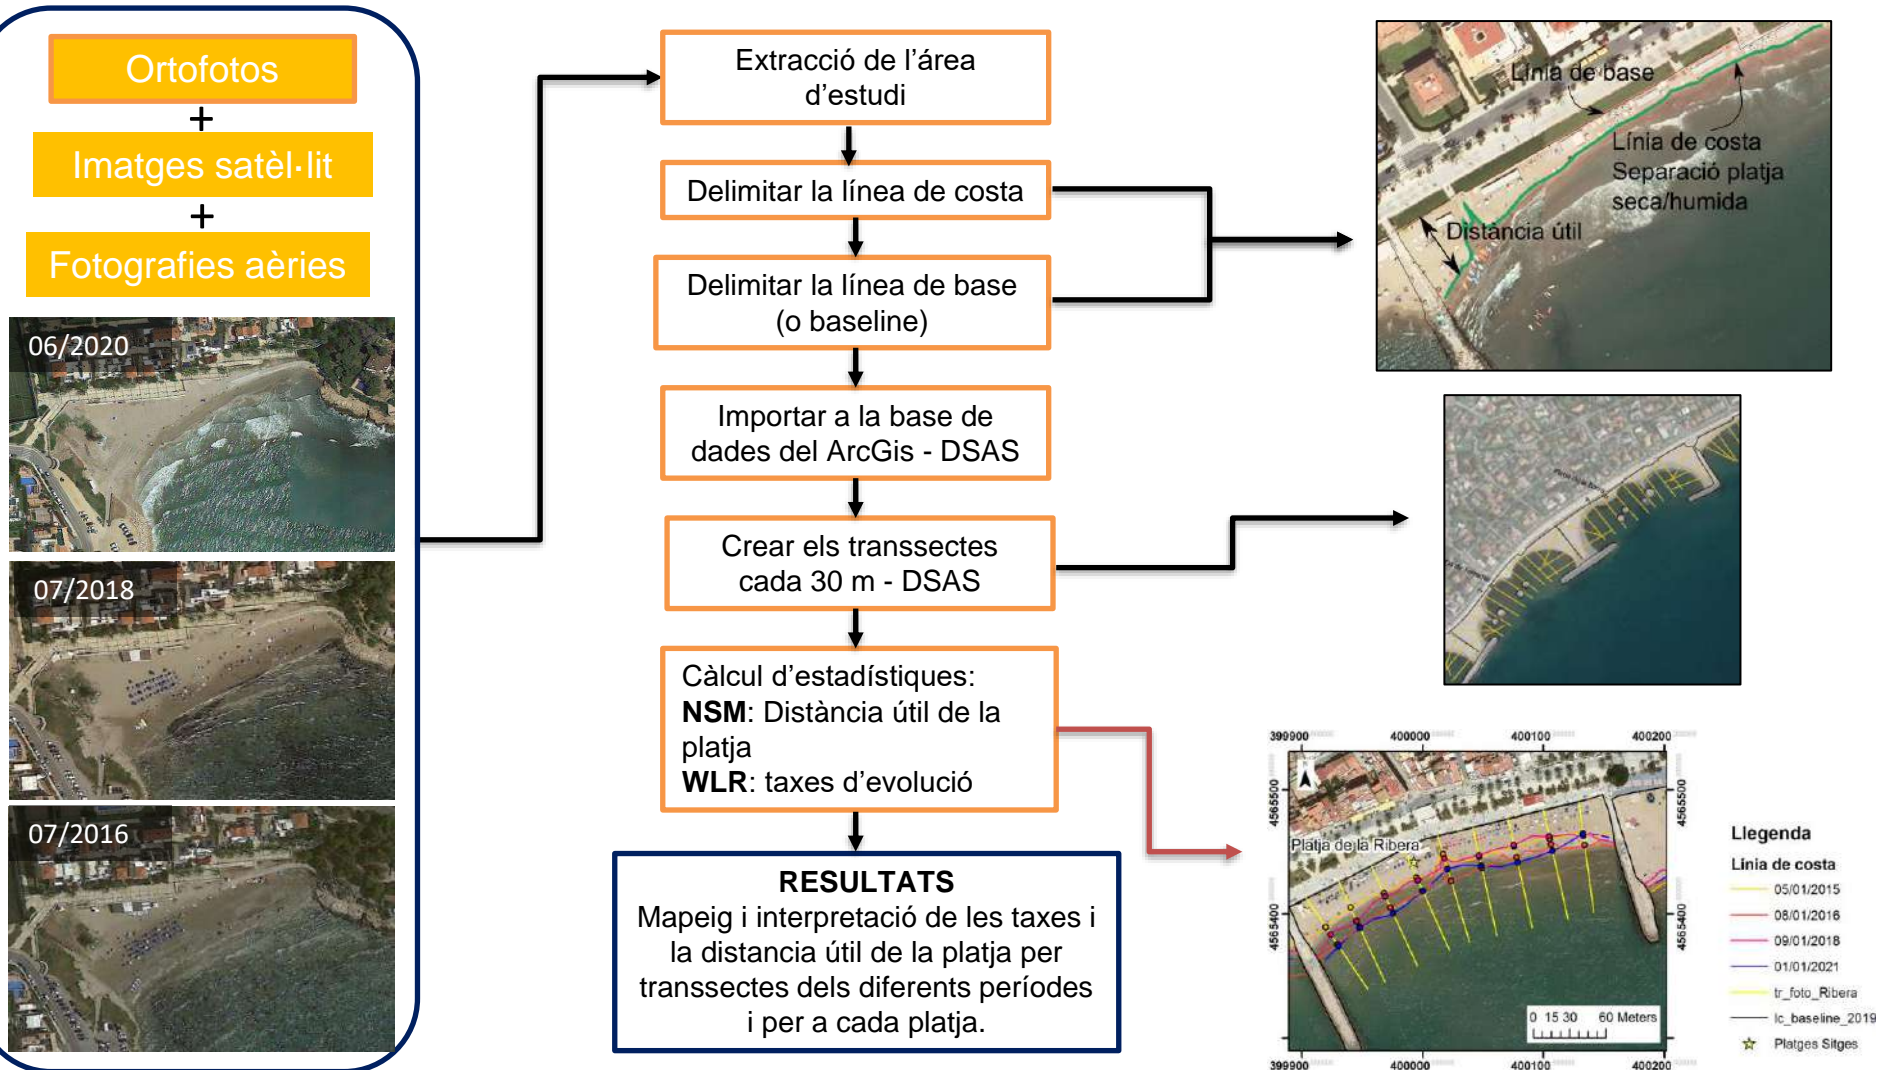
Ortofotos
+
Imatges satèl·lit
+
Fotografies aèries

06/2020

07/2018

07/2016

Extracció de l'área d'estudi

Delimitar la línea de costa

Delimitar la línea de base (o baseline)

Importar a la base de dades del ArcGis - DSAS

Crear els transsectes cada 30 m - DSAS

Càlcul d'estadístiques:
**NSM**: Distància útil de la platja
**WLR**: taxes d'evolució

**RESULTATS**
Mapeig i interpretació de les taxes i la distancia útil de la platja per transsectes dels diferents períodes i per a cada platja.

Línia de base
Línia de costa
Separació platja seca/humida
Distància útil

390900 400000 400100 400200
4565500
4565400
Platja de la Ribera
0 15 30 60 Meters
399900 400000 400100 400200

Llegenda
Línia de costa
05/01/2015
08/01/2016
09/01/2018
01/01/2021
tr_foto_Ribera
lc_baseline_2019
Platges Sitges